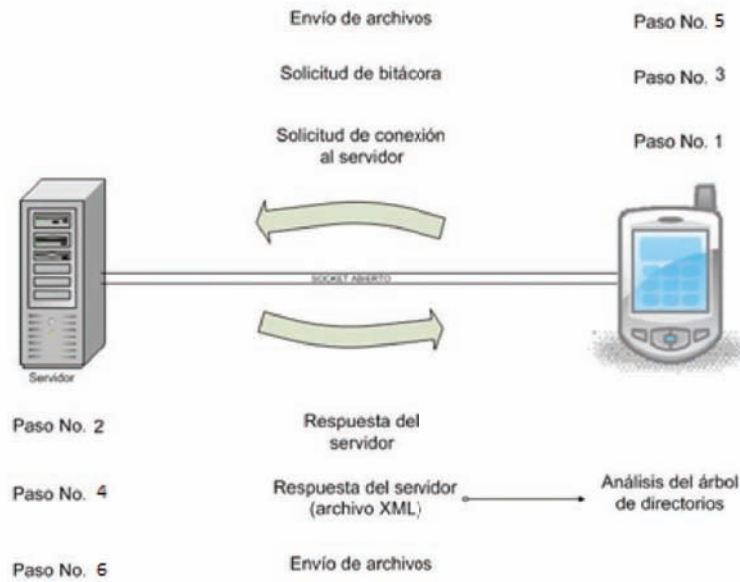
Envío de archivos

Paso No. 5

Solicitud de bitácora

Paso No. 3

Solicitud de conexión al servidor

Paso No. 1

SOCKET ABIERTO

Servidor

Paso No. 2

Respuesta del servidor

Paso No. 4

Respuesta del servidor (archivo XML)

Análisis del árbol de directorios

Paso No. 6

Envío de archivos